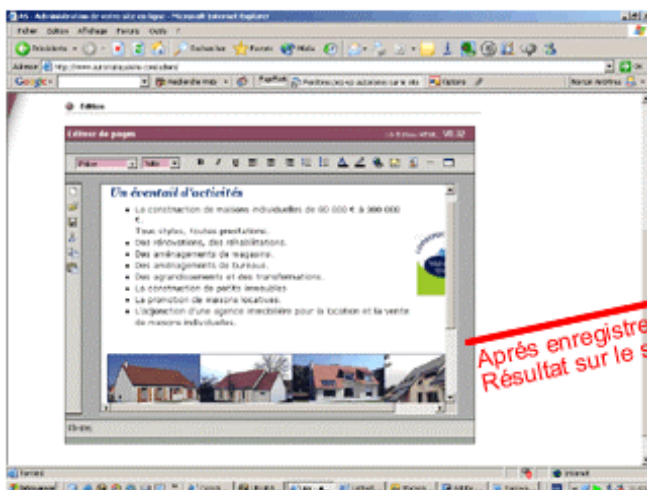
Administration de votre site en ligne - Microsoft Internet Explorer

Fichier Edition Affichage Favoris Outils ?

Précédente Rechercher Favoris Média

Adresse http://www.

Google Rechercher Web

Edition

Editeur de pages

V8.32

Un éventail d'activités

La construction de maisons individuelles de 60 000 € à 300 000 €.

Tous styles, toutes prestations.

Des rénovations, des réhabilitations.

Des aménagements de magasins.

Des aménagements de bureaux.

Des agrandissements et des transformations.

La construction de petits immeubles.

La promotion de maisons locatives.

L'adjonction d'une agence immobilière pour la location et la vente de maisons individuelles.

Aprés enregistre
Résultat sur le s

Terminé

Internet

démarrer